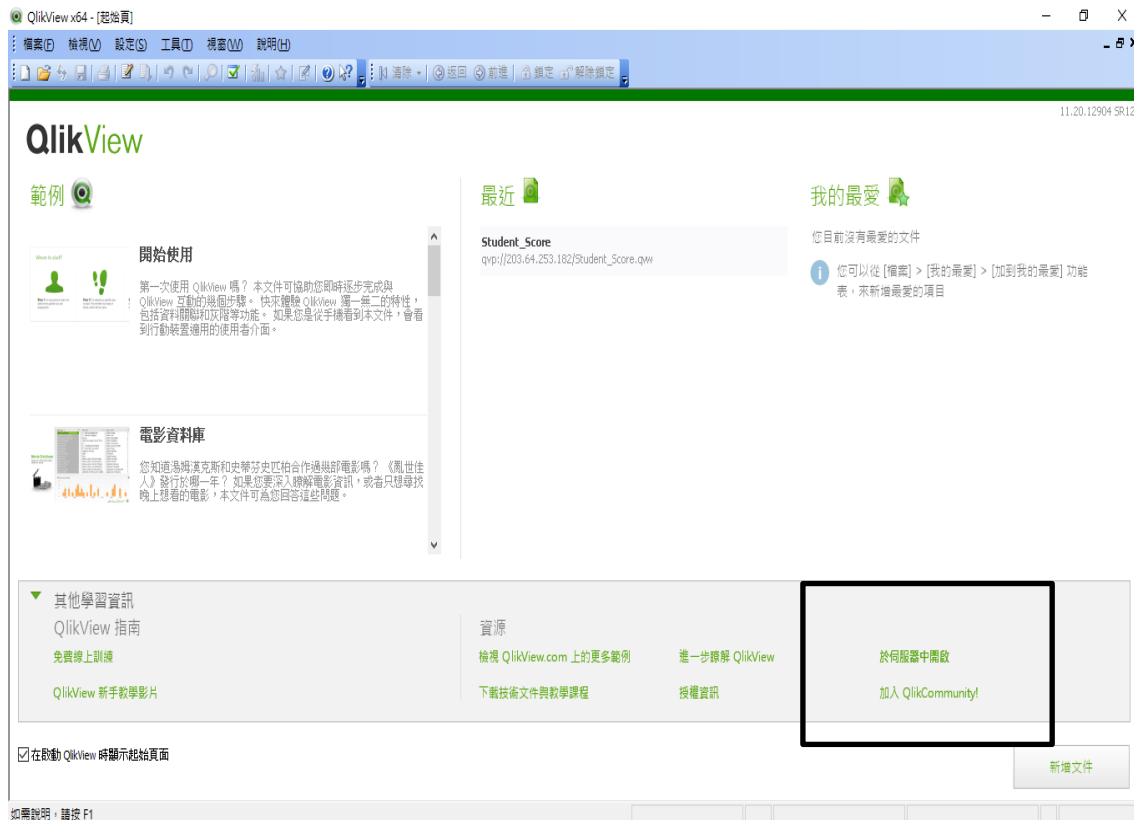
QlikView x64 - [起始頁]

檔案(F) 檢視(V) 設定(S) 工具(T) 視窗(W) 說明(H)

清除 返回 前進 鎖定 解除鎖定

11.20.12904 SR12

QlikView

範例

開始使用

第一次使用 QlikView 嗎？本文件可協助您即時逐步完成與 QlikView 互動的幾個步驟。快來體驗 QlikView 獨一無二的特性，包括資料關聯和灰階等功能。如果您是從手機看到本文件，會看到行動裝置適用的使用者介面。

電影資料庫

您知道湯姆漢克斯和史蒂芬史匹柏合作過幾部電影嗎？《亂世佳人》發行於哪一年？如果您要深入瞭解電影資訊，或者只想尋找晚上想看的電影，本文件可為您回答這些問題。

最近

Student_Score
qvp://203.64.253.182/Student_Score.qvw

我的最愛

您目前沒有最愛的文件

您可以從 [檔案] > [我的最愛] > [加到我的最愛] 功能表，來新增最愛的項目

其他學習資訊

QlikView 指南

免費線上訓練

QlikView 新手教學影片

資源

檢視 QlikView.com 上的更多範例

下載技術文件與教學課程

進一步瞭解 QlikView

授權資訊

於伺服器中開啟

加入 QlikCommunity!

在啟動 QlikView 時顯示起始頁面

新增文件

如需說明，請按 F1